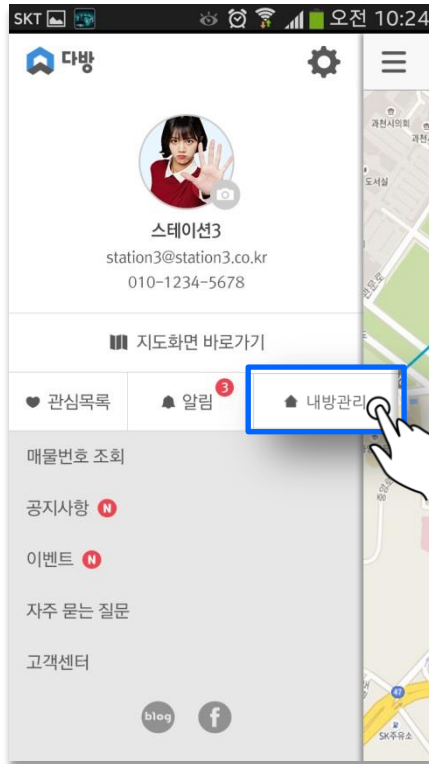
SKT 오전 10:24

다방

스테이션3
station3@station3.co.kr
010-1234-5678

지도화면 바로가기

관심목록
알림 3
내방관리

매물번호 조회
공지사항 N
이벤트 N
자주 묻는 질문
고객센터

blog
f

과천시의회
도서실
47
SK주유소